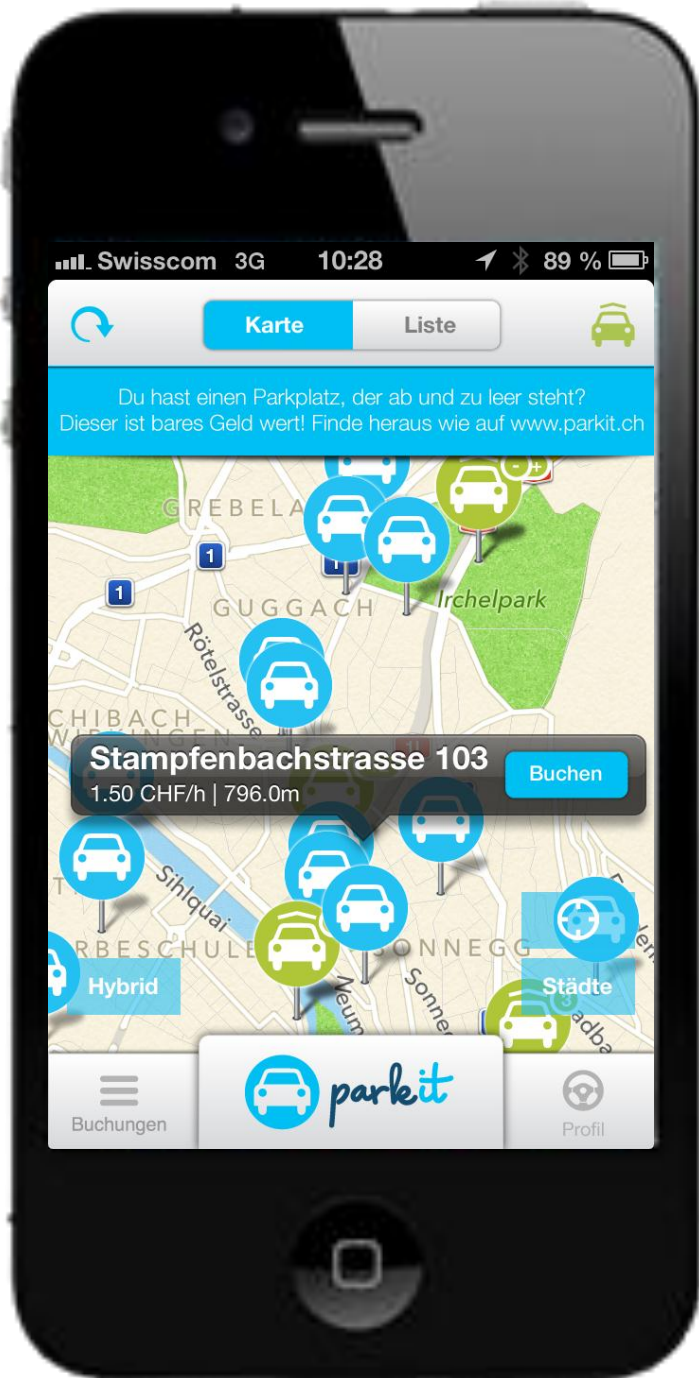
Swisscom 3G 10:28 89 %

Karte Liste

Du hast einen Parkplatz, der ab und zu leer steht?
Dieser ist bares Geld wert! Finde heraus wie auf www.parkit.ch

GREBELA
1
1
1
GUGGACH
Irchelpark
Rötelstrasse
CHIBACH
WIPKINGEN

Stampfenbachstrasse 103
1.50 CHF/h | 796.0m
Buchen

Sihlquai
RBESCHULE
SONNEGG
Neum
Sonne
Hybrid
Städte

Buchungen
parkit
Profil